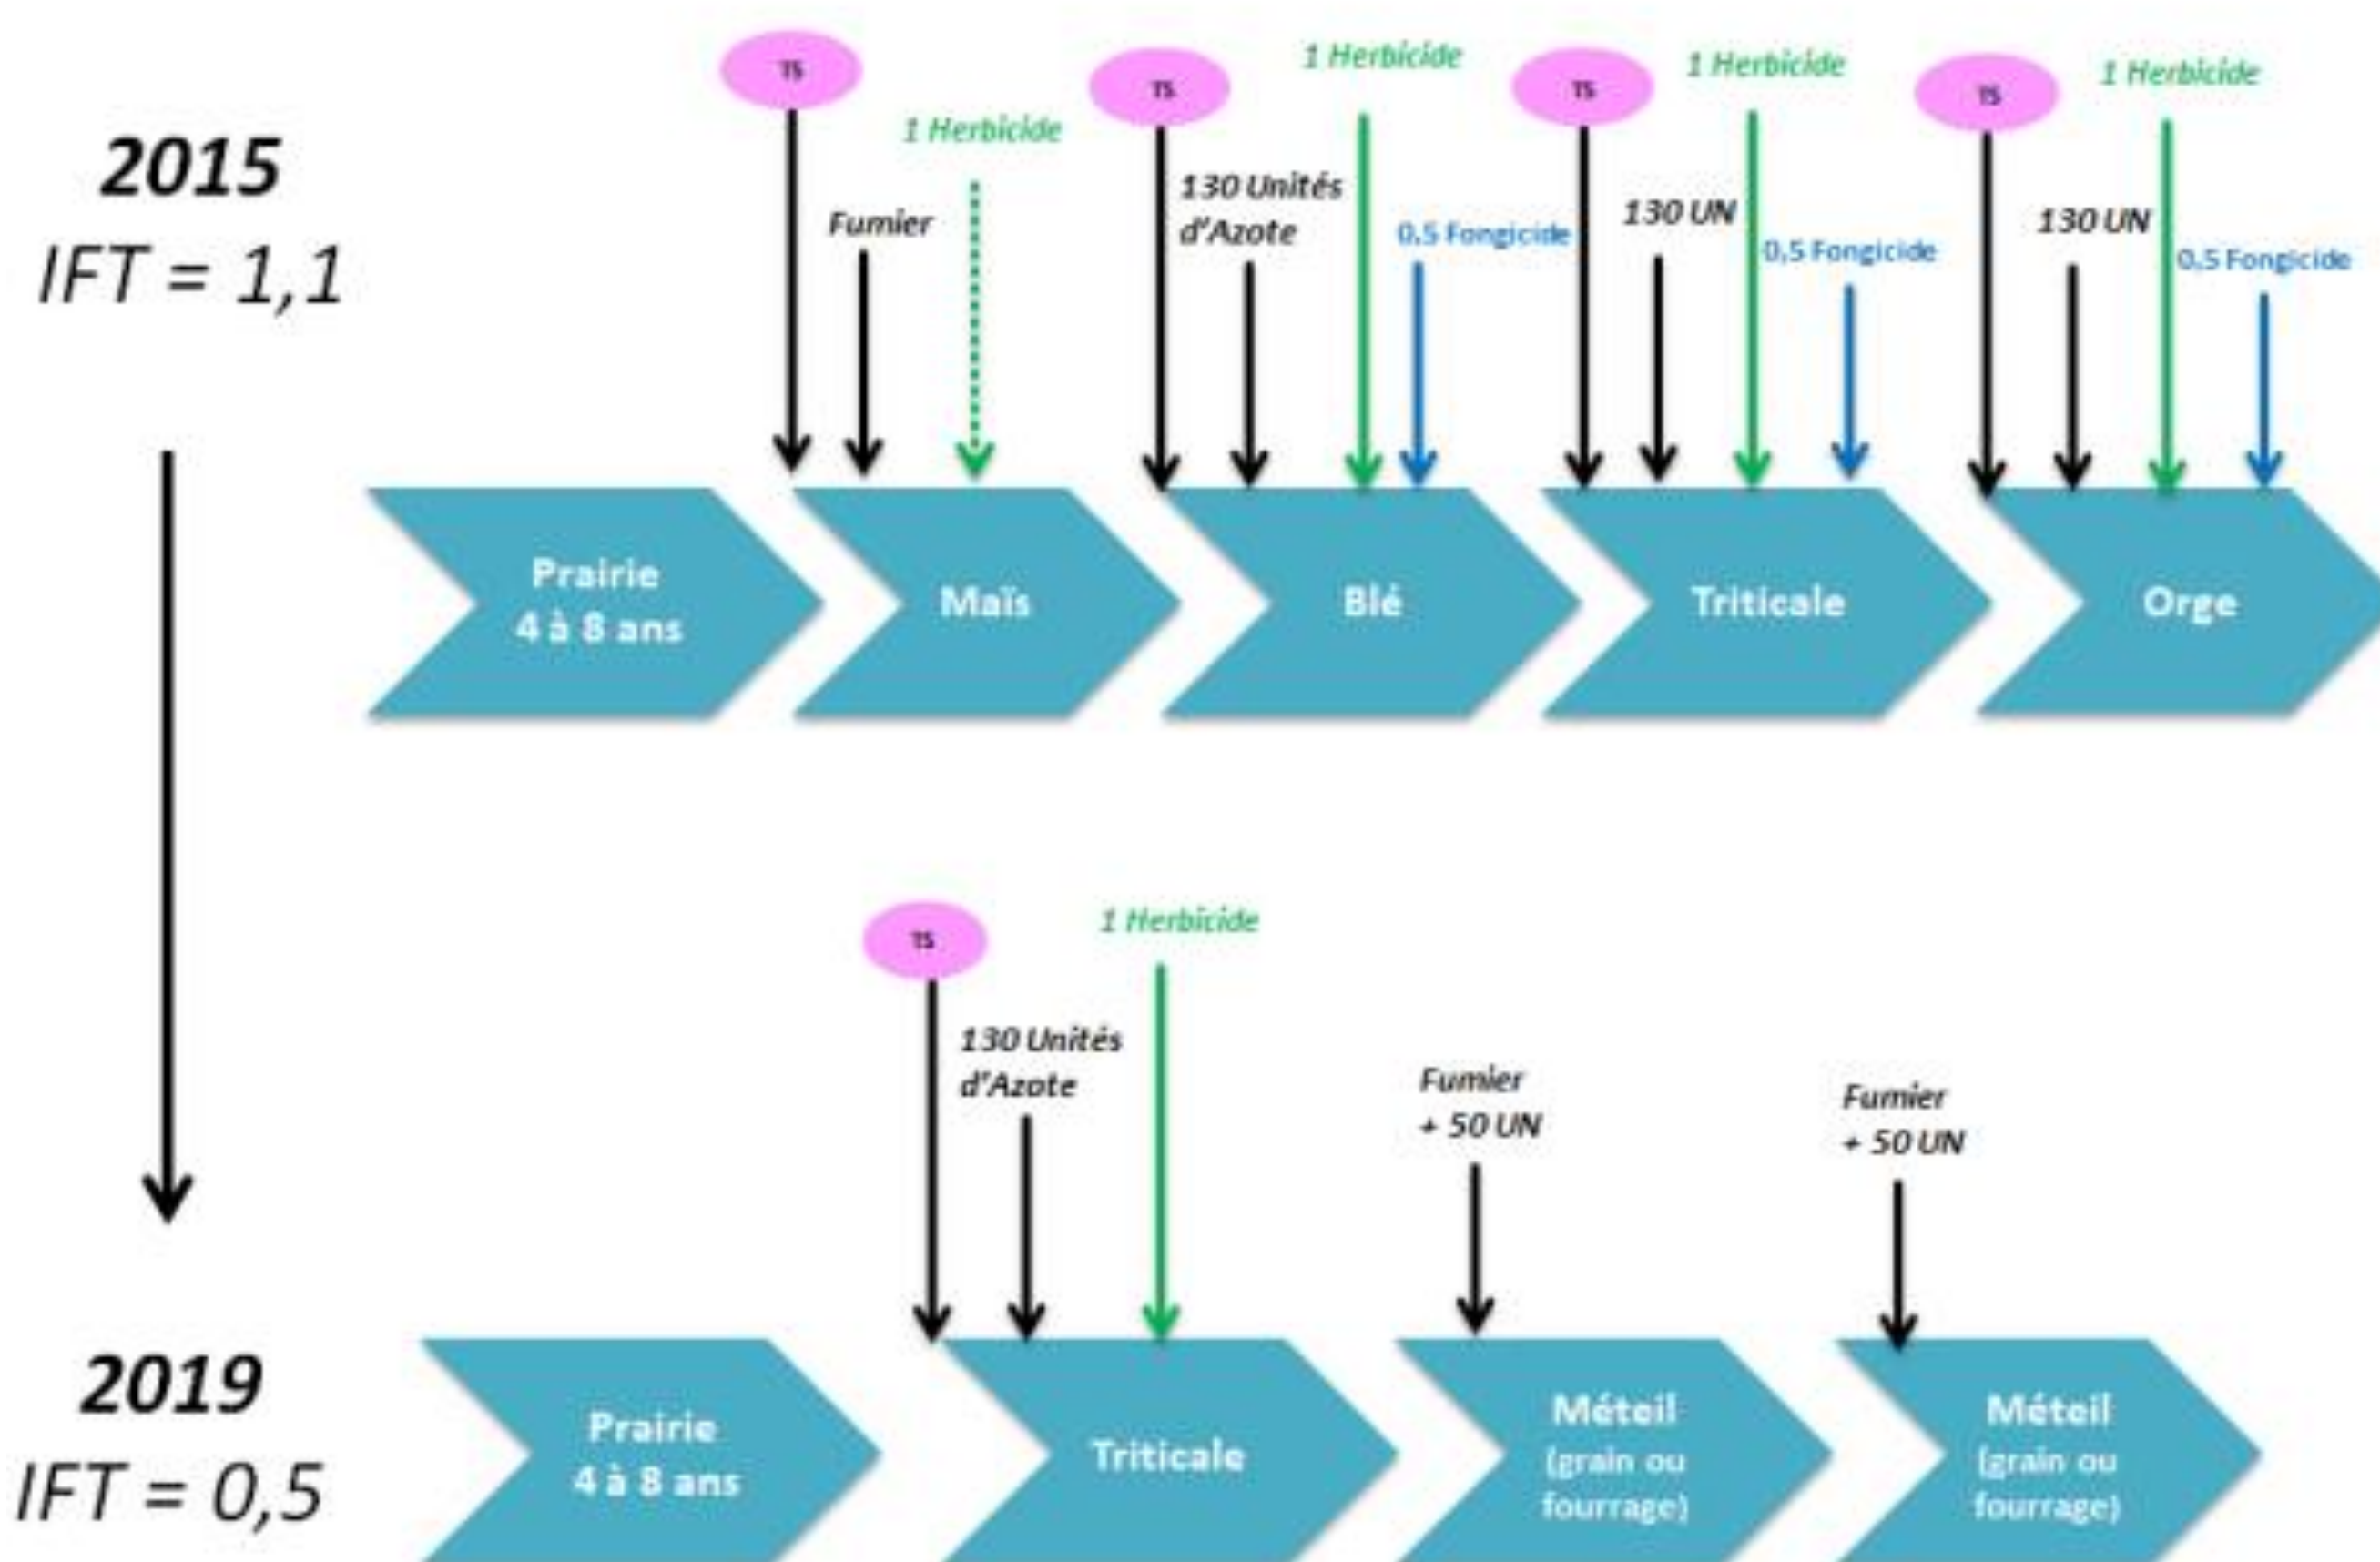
2015
IFT = 1,1

TS
Fumier
1 Herbicide

TS
130 Unités d'Azote
1 Herbicide
0,5 Fongicide

TS
130 UN
1 Herbicide
0,5 Fongicide

TS
130 UN
1 Herbicide
0.5 Fongicide

Prairie 4 à 8 ans
Maïs
Blé
Triticale
Orge

TS
130 Unités d'Azote
1 Herbicide
Fumier + 50 UN
Fumier + 50 UN

2019
IFT = 0,5

Prairie 4 à 8 ans
Triticale
Méteil (grain ou fourrage)
Méteil (grain ou fourrage)